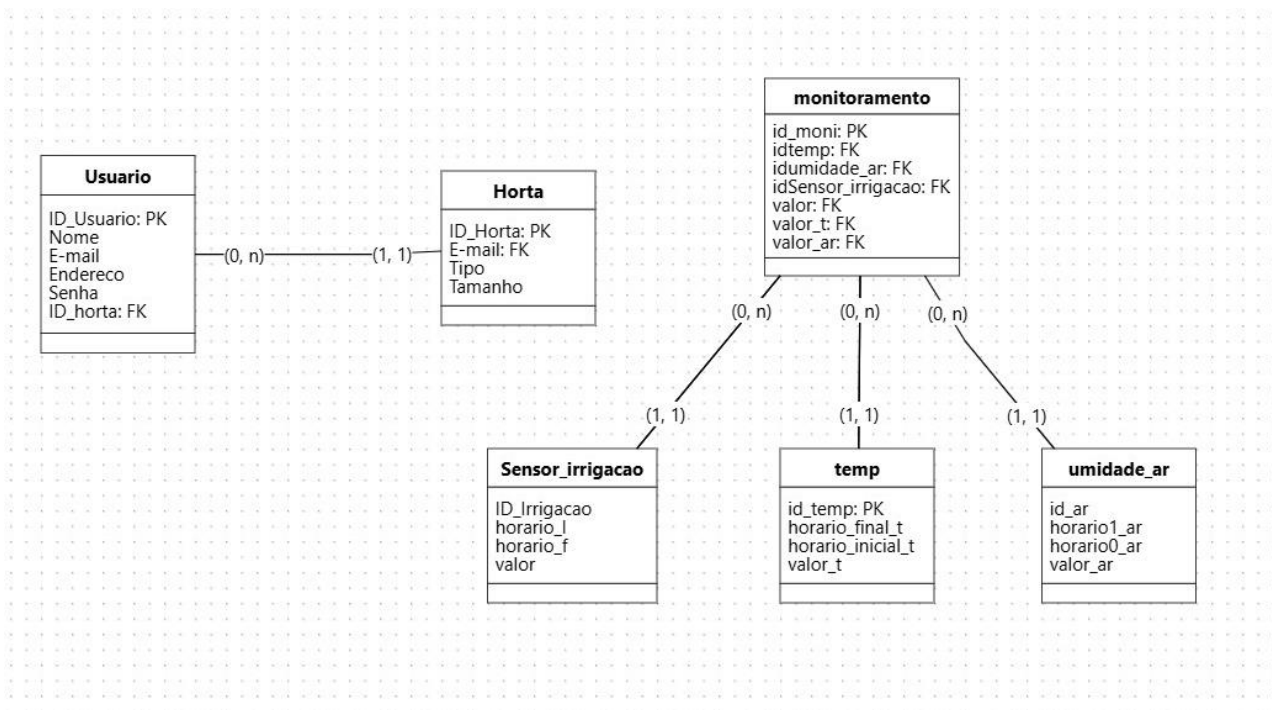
monitoramento

id_moni: PK
idtemp: FK
idumidade_ar: FK
idSensor_irrigacao: FK
valor: FK
valor_t: FK
valor_ar: FK

Usuario

ID_Usuario: PK
Nome
E-mail
Endereco
Senha
ID_horta: FK

(0, n)

(1, 1)

Horta

ID_Horta: PK
E-mail: FK
Tipo
Tamanho

(0, n)

(0, n)

(0, n)

(1, 1)

(1, 1)

(1, 1)

Sensor_irrigacao

ID_Irrigacao
horario_I
horario_f
valor

temp

id_temp: PK
horario_final_t
horario_inicial_t
valor_t

umidade_ar

id_ar
horario1_ar
horario0_ar
valor_ar